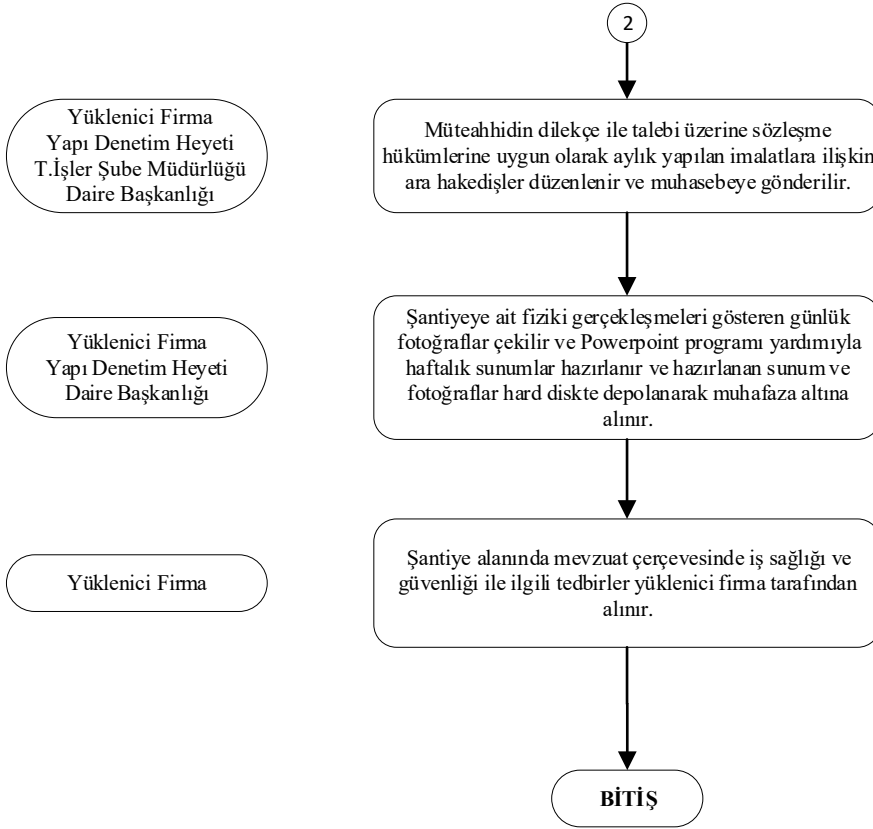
2

Yüklenici Firma
Yapı Denetim Heyeti
T.İşler Şube Müdürlüğü
Daire Başkanlığı

Müteahhidin dilekçe ile talebi üzerine sözleşme hükümlerine uygun olarak aylık yapılan imalatlara ilişkin ara hakedişler düzenlenir ve muhasebeye gönderilir.

Yüklenici Firma
Yapı Denetim Heyeti
Daire Başkanlığı

Şantiyeye ait fiziki gerçekleşmeleri gösteren günlük fotoğraflar çekilir ve Powerpoint programı yardımıyla haftalık sunumlar hazırlanır ve hazırlanan sunum ve fotoğraflar hard diskte depolanarak muhafaza altına alınır.

Yüklenici Firma

Şantiye alanında mevzuat çerçevesinde iş sağlığı ve güvenliği ile ilgili tedbirler yüklenici firma tarafından alınır.

BİTİŞ